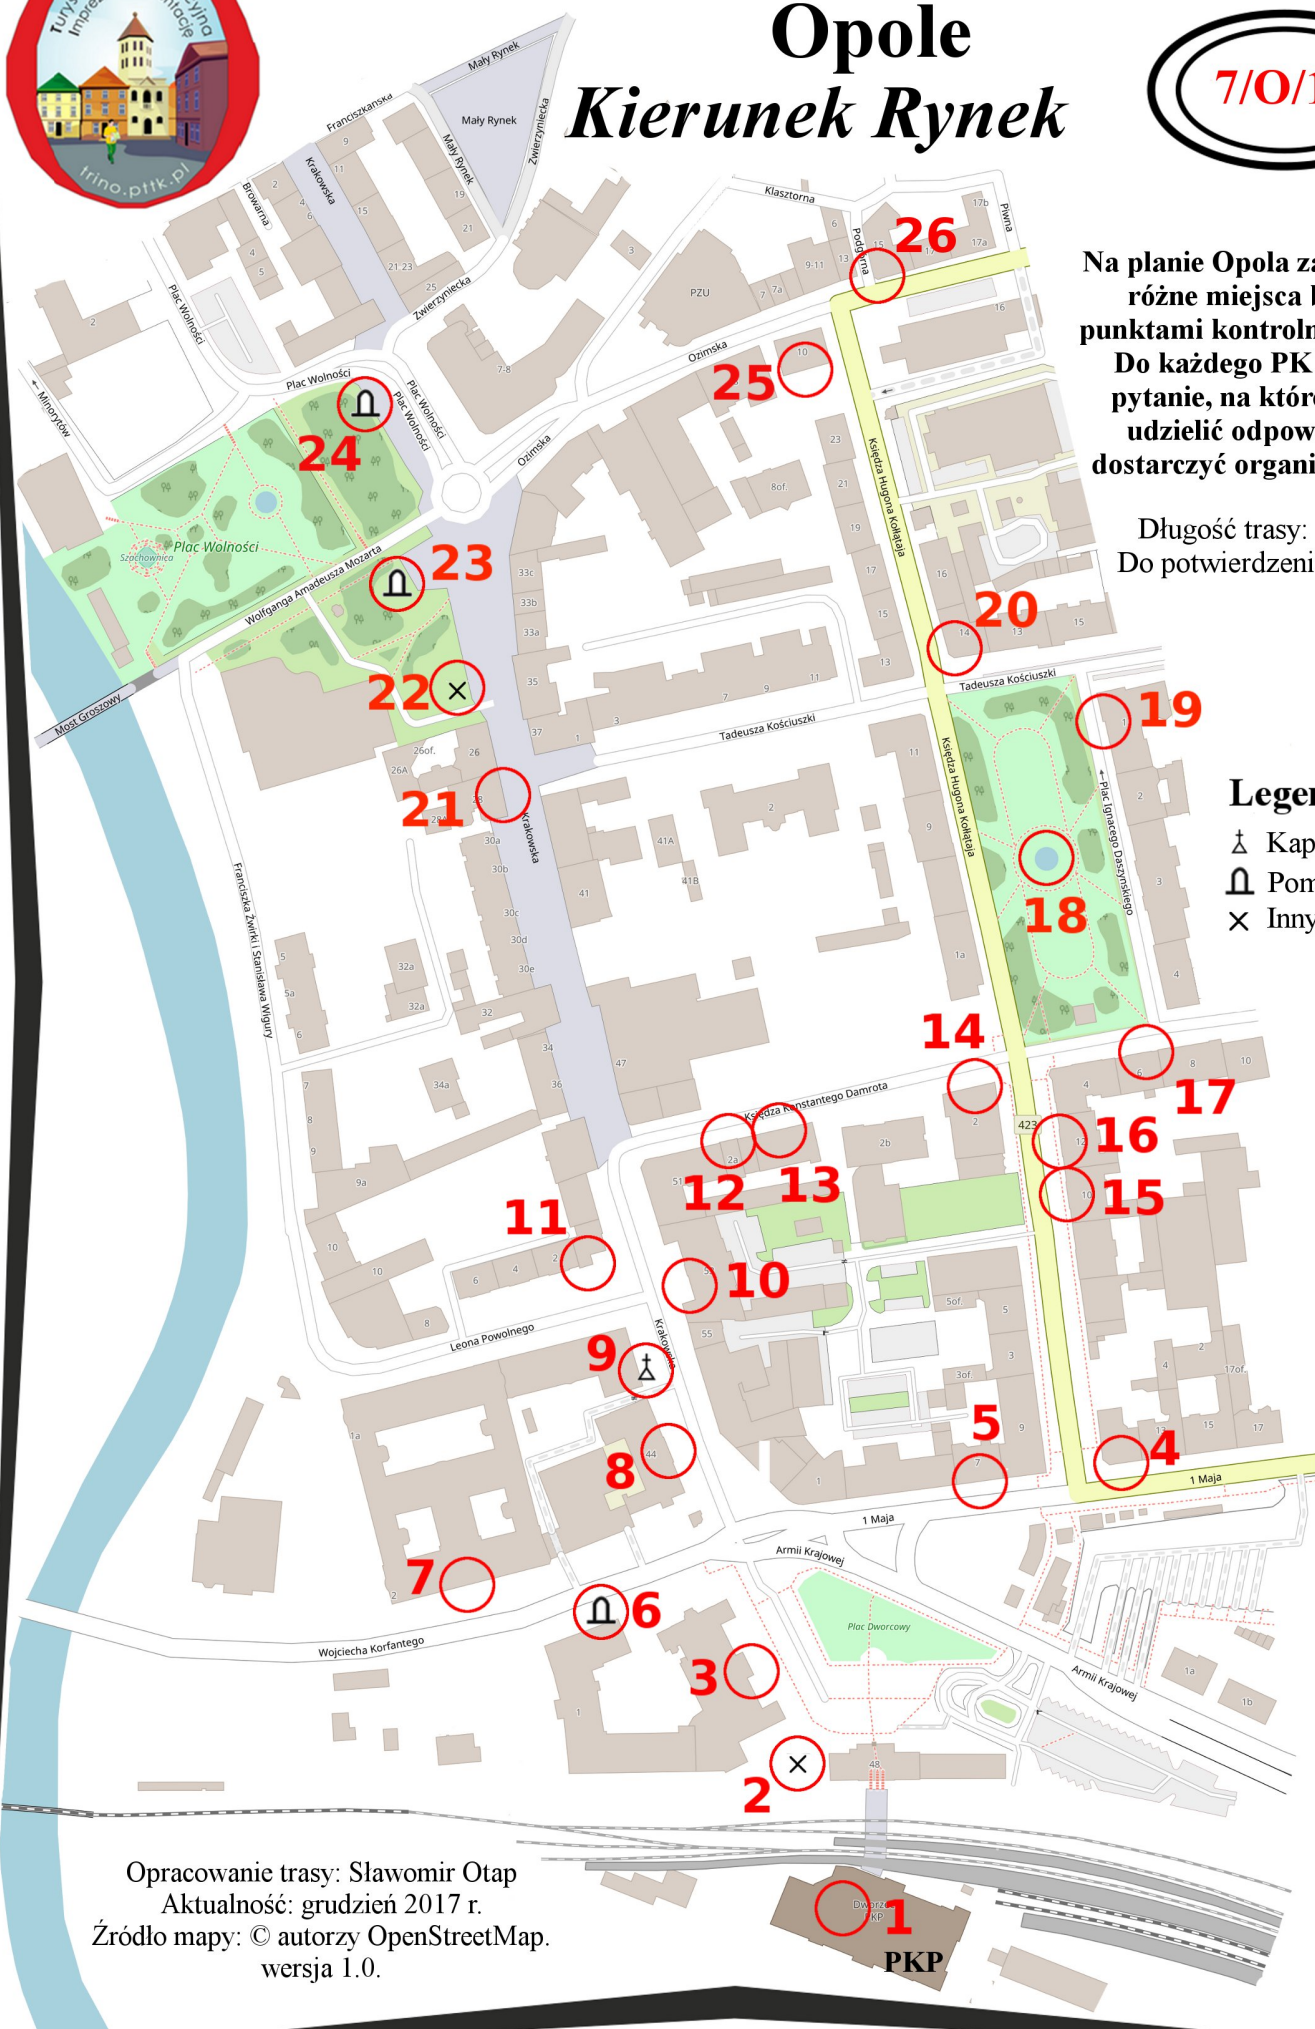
Opole
Kierunek Rynek

7/O/1

Na planie Opola za
różne miejsca l
punktami kontroln
Do każdego PK
pytanie, na które
udzielić odpow
dostarczyć organi

Długość trasy:
Do potwierdzeni

Legen
Kap
Pom
Inny

Turys Impreze ntacje yina
trino.pttk.pl

Mały Rynek
Mały Rynek
Mały Rynek
Zwierzyniecka
Franciszkańska
Krakowska
Browarna
Plac Wolności
Zwierzyniecka
Minorytów
Plac Wolności
Plac Wolności
Klasztorna
Podgórna
Piwna
PZU
Ozimska
Ozimska
Księdza Hugona Kołłątaja
Plac Wolności
Szachownica
Wolfganga Amadeusza Mozarta
Most Groszowy
Tadeusza Kościuszki
Tadeusza Kościuszki
Krakowska
Księdza Hugona Kołłątaja
Plac Ignacego Daszyńskiego
Franciszka Żwirki i Stanisława Wigury
Księdza Konstantego Damrota
Leona Powolnego
Krakowska
1 Maja
1 Maja
Armii Krajowej
Plac Dworcowy
Armii Krajowej
Wojciecha Korfantego
Dworzec PKP
PKP

1 2 3 4 5 6 7 8 9 10 11 12 13 14 15 16 17 18 19 20 21 22 23 24 25 26

Opracowanie trasy: Sławomir Otap
Aktualność: grudzień 2017 r.
Źródło mapy: © autorzy OpenStreetMap.
wersja 1.0.